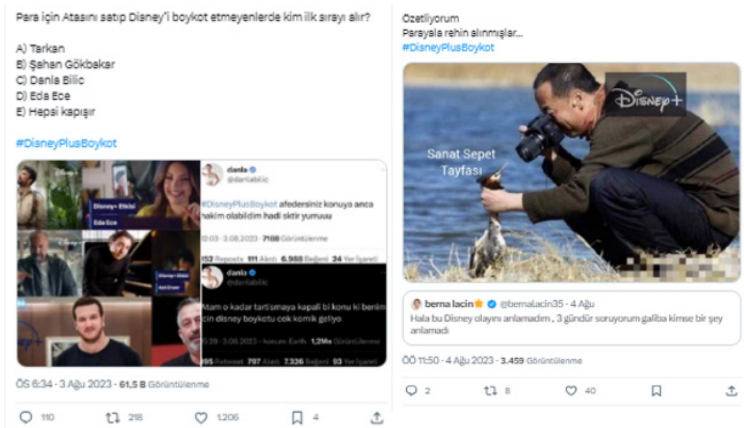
Para için Atasını satıp Disney'i boykot etmeyenlerde kim ilk sırayı alır?

A) Tarkan
B) Şahan Gökbakar
C) Danla Bilic
D) Eda Ece
E) Hepsi kapışır

#DisneyPlusBoykot

Disney+ Etkisi
Eda Ece

danla
@danlabilic

#DisneyPlusBoykot afedersiniz konuya anca hakim olabildim hadi siktir yuruuu

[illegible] · 3.08.2023 · 7108 Görüntülenme

152 Repost 111 Alıntı 6.958 Beğeni 24 Yer İşareti

danla
@danlabilic

Atam o kadar tartışmaya kapali bi konu ki benim için disney boykotu cok komik geliyo

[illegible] · 3.08.2023 · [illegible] Earth 1,2Mn Görüntülenme

295 Retweet 797 Alıntı 7.336 Beğeni 93 Yer İşareti

ÖS 6:34 · 3 Ağu 2023 · 61,5 B Görüntülenme

110 218 1.206 4

Özetliyorum
Parayla rehin alınmışlar...
#DisneyPlusBoykot

Disney+

Sanat Sepet Tayfası

berna lacin @bernalacin35 · 4 Ağu
Hala bu Disney olayını anlamadım , 3 gündür soruyorum galiba kimse bir şey anlamadı

ÖÖ 11:50 · 4 Ağu 2023 · 3.459 Görüntülenme

2 8 40